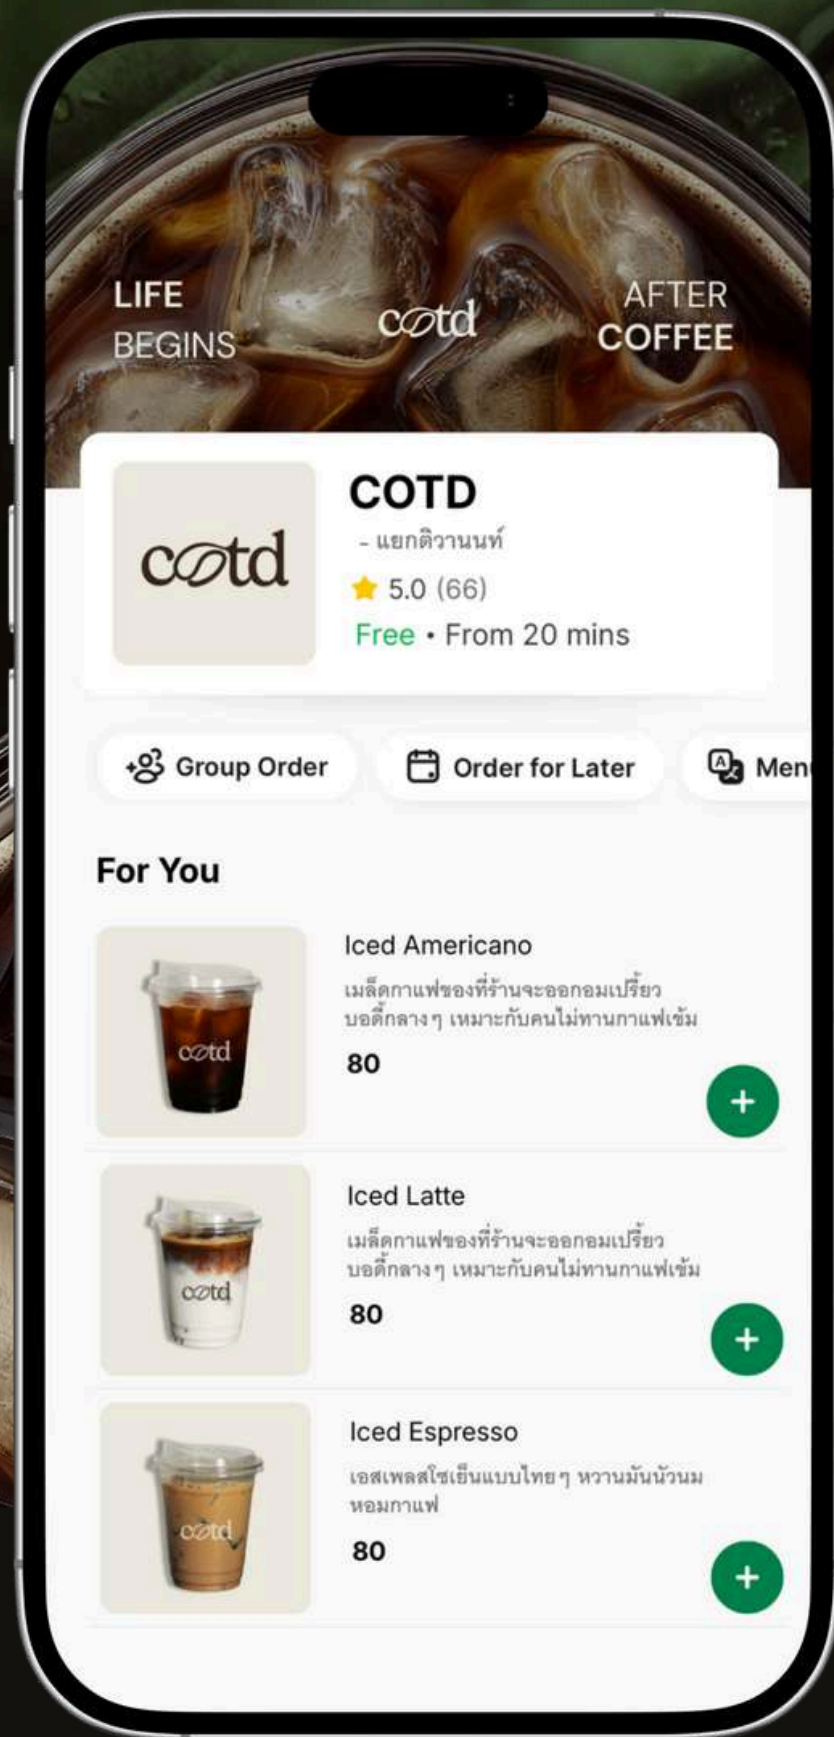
LIFE BEGINS

cotd

AFTER COFFEE

cotd

COTD

- แยกติวานนท์

5.0 (66)

Free • From 20 mins

Group Order

Order for Later

Men

For You

cotd

Iced Americano

เมล็ดกาแฟของที่ร้านจะออกอมเปรี้ยว บอดี้กลางๆ เหมาะกับคนไม่ทานกาแฟเข้ม

80

+

cotd

Iced Latte

เมล็ดกาแฟของที่ร้านจะออกอมเปรี้ยว บอดี้กลางๆ เหมาะกับคนไม่ทานกาแฟเข้ม

80

+

cotd

Iced Espresso

เอสเพลสโซเย็นแบบไทยๆ หวานมันนัวนม หอมกาแฟ

80

+